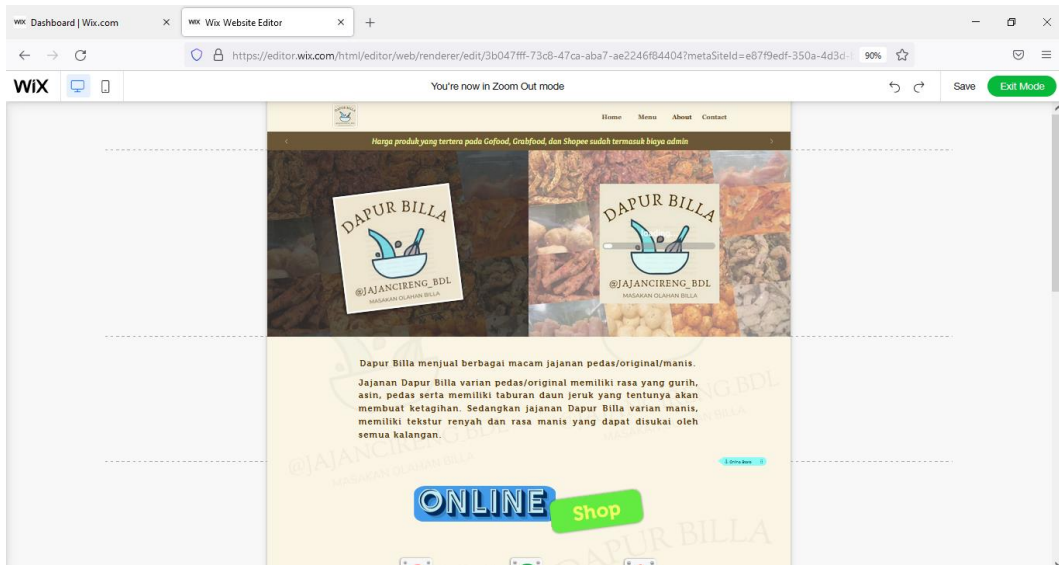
WIX Dashboard | Wix.com
WIX Wix Website Editor
https://editor.wix.com/html/editor/web/renderer/edit/3b047fff-73c8-47ca-aba7-ae2246f84404?metaSiteId=e87f9edf-350a-4d3d-
90%
WiX
You're now in Zoom Out mode
Save
Exit Mode

Home Menu About Contact

Harga produk yang tertera pada Gofood, Grabfood, dan Shopee sudah termasuk biaya admin

DAPUR BILLA
@JAJANCIRENG_BDL
MASAKAN OLAHAN BILLA

DAPUR BILLA
@JAJANCIRENG_BDL
MASAKAN OLAHAN BILLA

Dapur Billa menjual berbagai macam jajanan pedas/original/manis.

Jajanan Dapur Billa varian pedas/original memiliki rasa yang gurih, asin, pedas serta memiliki taburan daun jeruk yang tentunya akan membuat ketagihan. Sedangkan jajanan Dapur Billa varian manis, memiliki tekstur renyah dan rasa manis yang dapat disukai oleh semua kalangan.

ONLINE Shop

DAPUR BILLA